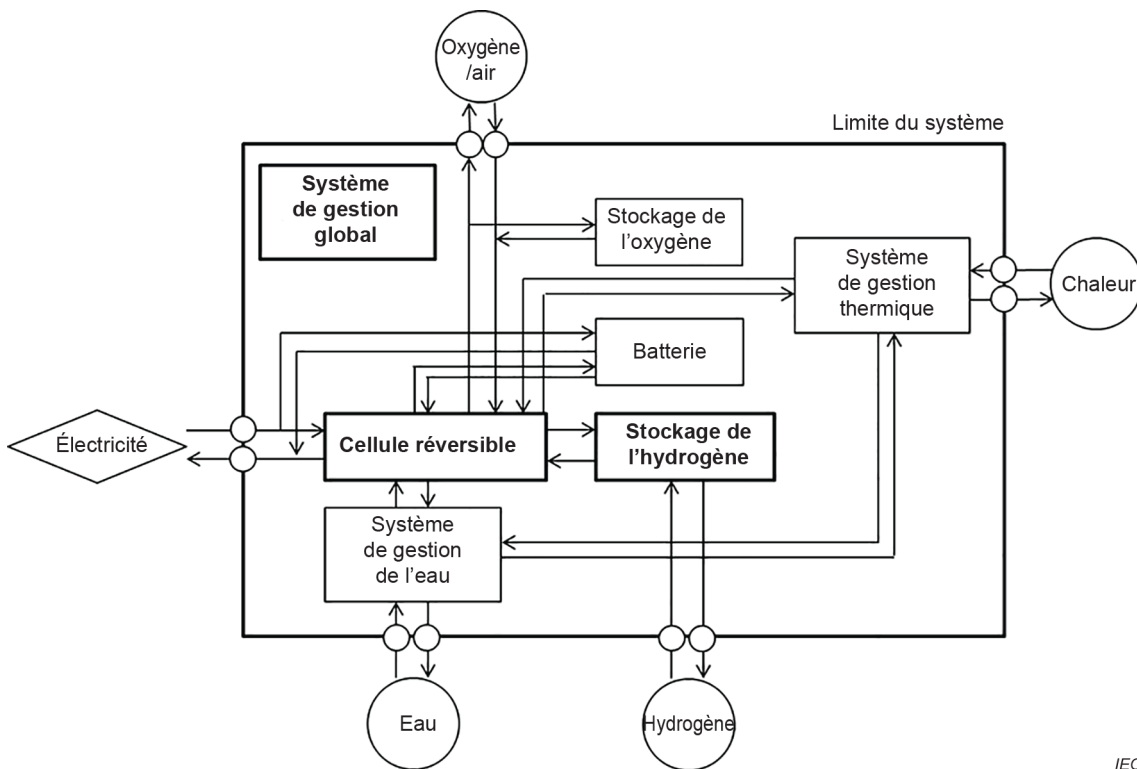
Oxygène /air

Limite du système

Système de gestion global

Stockage de l’oxygène

Système de gestion thermique

Chaleur

Batterie

Électricité

Cellule réversible

Stockage de l’hydrogène

Système de gestion de l’eau

Eau

Hydrogène

IEC